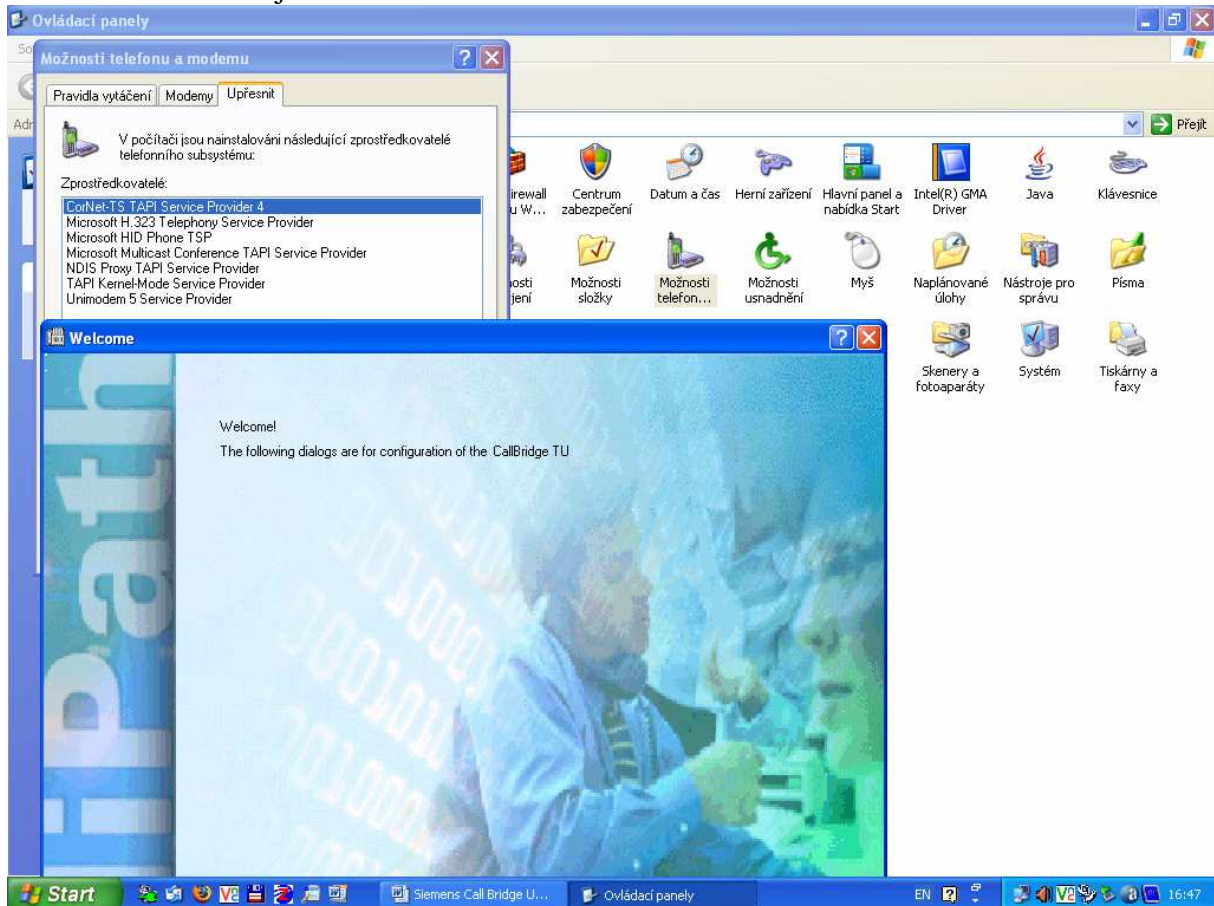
Ovládací panely

Možnosti telefonu a modemu

Pravidla vytáčení | Modemy | Upřesnit

V počítači jsou nainstalováni následující zprostředkovatelé telefonního subsystému:

Zprostředkovatelé:

CorNet-TS TAPI Service Provider 4
Microsoft H.323 Telephony Service Provider
Microsoft HID Phone TSP
Microsoft Multicast Conference TAPI Service Provider
NDIS Proxy TAPI Service Provider
TAPI Kernel-Mode Service Provider
Unimodem 5 Service Provider

Přejít

irewall u W... | Centrum zabezpečení | Datum a čas | Herní zařízení | Hlavní panel a nabídka Start | Intel(R) GMA Driver | Java | Klávesnice

osti jení | Možnosti složky | Možnosti telefon... | Možnosti usnadnění | Myš | Naplánované úlohy | Nástroje pro správu | Písma

Skenery a fotoaparáty | Systém | Tiskárny a faxy

Welcome

Welcome!
The following dialogs are for configuration of the CallBridge TU

HiPath

Start | Siemens Call Bridge U... | Ovládací panely | EN | 16:47